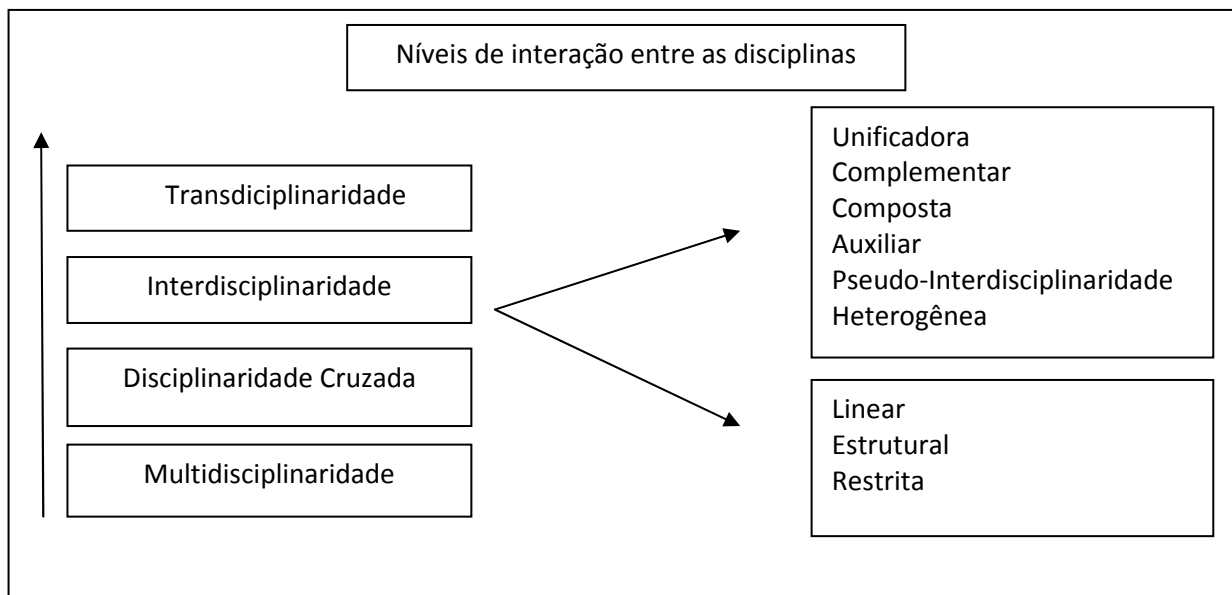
Níveis de interação entre as disciplinas

Transdiciplinaridade

Interdisciplinaridade

Disciplinaridade Cruzada

Multidisciplinaridade

Unificadora
Complementar
Composta
Auxiliar
Pseudo-Interdisciplinaridade
Heterogênea

Linear
Estrutural
Restrita